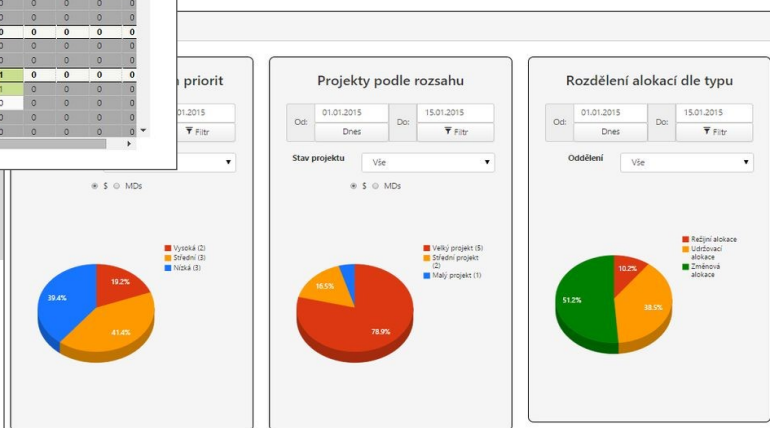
| 0 | 0 | 0 | 0 | 0 |
|---|---|---|---|---|
| 0 | 0 | 0 | 0 | 0 |
| 0 | 0 | 0 | 0 | 0 |
| 0 | 0 | 0 | 0 | 0 |
| 0 | 0 | 0 | 0 | 0 |
| 1 | 0 | 0 | 0 | 0 |
| 1 | 0 | 0 | 0 | 0 |
| 0 | 0 | 0 | 0 | 0 |
| 0 | 0 | 0 | 0 | 0 |
| 0 | 0 | 0 | 0 | 0 |

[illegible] priorit

01.2015

Filtr

$ MDs

Vysoká (2)
Střední (3)
Nízká (3)

19.2%
41.4%
39.4%

Projekty podle rozsahu

Od: 01.01.2015 Do: 15.01.2015
Dnes
Filtr

Stav projektu Vše

$ MDs

Velký projekt (5)
Střední projekt (2)
Malý projekt (1)

16.5%
78.9%

Rozdělení alokací dle typu

Od: 01.01.2015 Do: 15.01.2015
Dnes
Filtr

Oddělení Vše

Režijní alokace
Udržovací alokace
Změnová alokace

10.2%
38.5%
51.2%